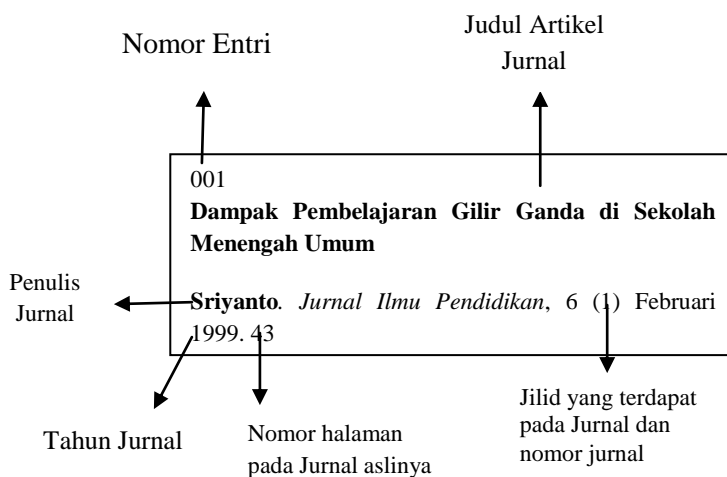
Nomor Entri

Judul Artikel Jurnal

001

**Dampak Pembelajaran Gilir Ganda di Sekolah Menengah Umum**

Penulis Jurnal

**Sriyanto**. *Jurnal Ilmu Pendidikan*, 6 (1) Februari 1999. 43

Tahun Jurnal

Nomor halaman pada Jurnal aslinya

Jilid yang terdapat pada Jurnal dan nomor jurnal